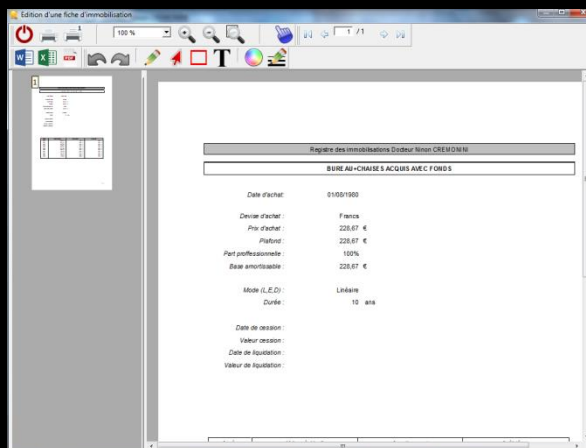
Edition d'une fiche d'immobilisation

100 %

1 / 1

1

Registre des immobilisations Docteur Ninon CREMONINI

BUREAU+CHAISES ACQUIS AVEC FONDS

Date d'achat : 01/08/1980

Devise d'achat : Francs

Prix d'achat : 228,67 €

Plafond : 228,67 €

Part professionnelle : 100%

Base amortissable : 228,67 €

Mode (L,E,D) : Linéaire

Durée : 10 ans

Date de cession :

Valeur cession :

Date de liquidation :

Valeur de liquidation :